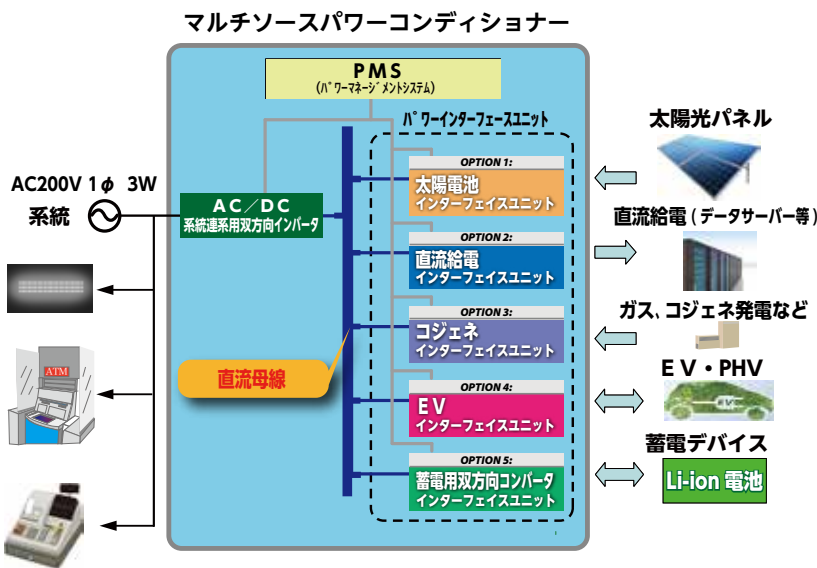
マルチソースパワーコンディショナー

PMS
（パワーマネージメントシステム）

パワーインターフェースユニット

AC200V 1φ 3W
系統

AC／DC
系統連系用双方向インバータ

直流母線

OPTION 1:
太陽電池
インターフェイスユニット

OPTION 2:
直流給電
インターフェイスユニット

OPTION 3:
コジェネ
インターフェイスユニット

OPTION 4:
EV
インターフェイスユニット

OPTION 5:
蓄電用双方向コンバータ
インターフェイスユニット

太陽光パネル

直流給電（データサーバー等）

ガス、コジェネ発電など

EV・PHV

蓄電デバイス

Li-ion 電池

ATM